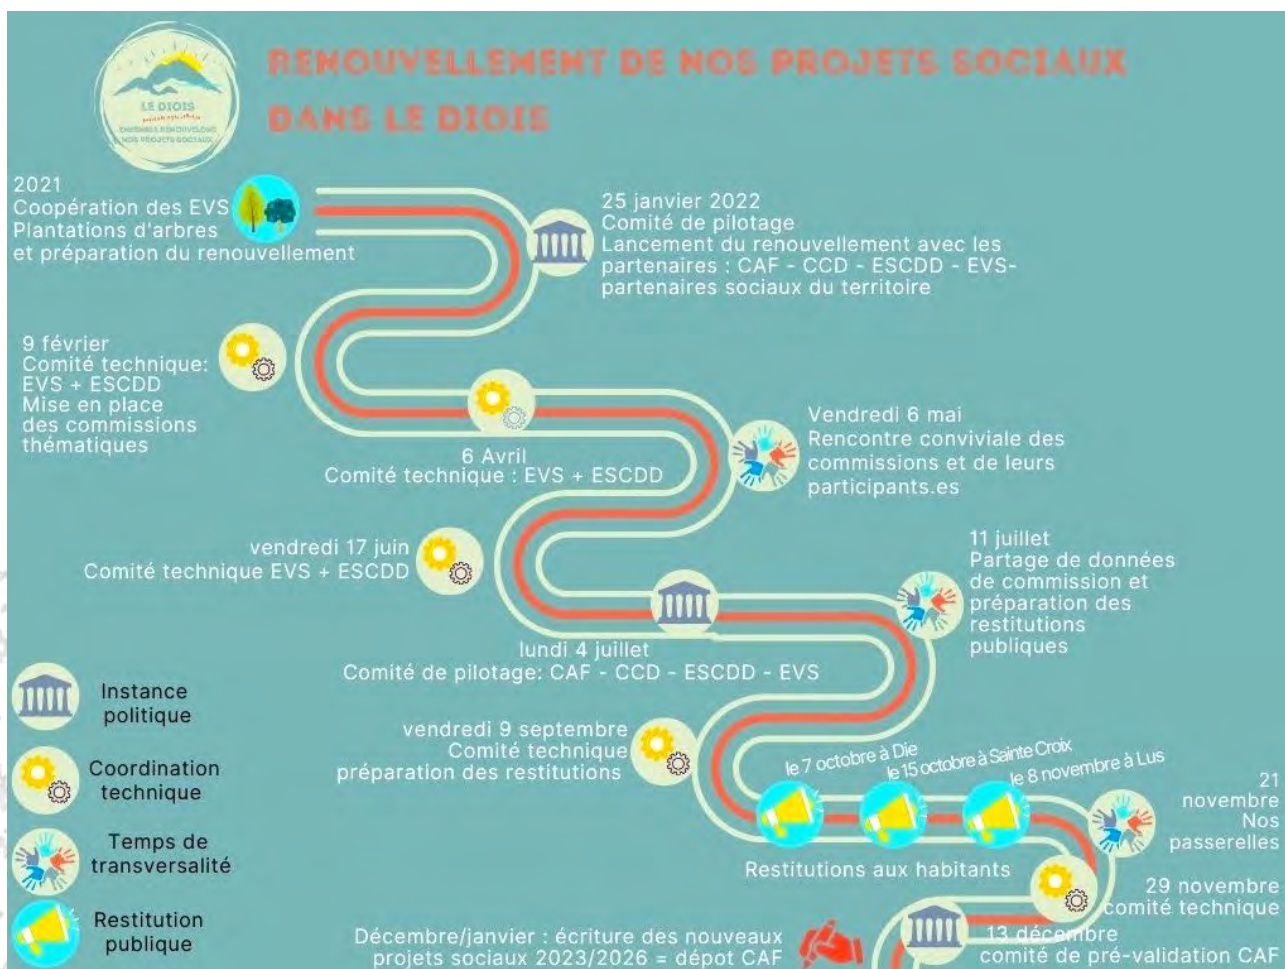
LE DIOIS
ENSEMBLE RENOUVELONS NOS PROJETS SOCIAUX

RENOUVELLEMENT DE NOS PROJETS SOCIAUX DANS LE DIOIS

2021
Coopération des EVS
Plantations d'arbres
et préparation du renouvellement

25 janvier 2022
Comité de pilotage
Lancement du renouvellement avec les partenaires : CAF - CCD - ESCDD - EVS-partenaires sociaux du territoire

9 février
Comité technique:
EVS + ESCDD
Mise en place des commissions thématiques

6 Avril
Comité technique : EVS + ESCDD

Vendredi 6 mai
Rencontre conviviale des commissions et de leurs participants.es

vendredi 17 juin
Comité technique EVS + ESCDD

11 juillet
Partage de données de commission et préparation des restitutions publiques

lundi 4 juillet
Comité de pilotage: CAF - CCD - ESCDD - EVS

Instance politique

Coordination technique

Temps de transversalité

Restitution publique

vendredi 9 septembre
Comité technique
préparation des restitutions

le 7 octobre à Die
le 15 octobre à Sainte Croix
le 8 novembre à Lus

21 novembre
Nos passerelles

Restitutions aux habitants

29 novembre
comité technique

Décembre/janvier : écriture des nouveaux projets sociaux 2023/2026 = dépot CAF

13 décembre
comité de pré-validation CAF